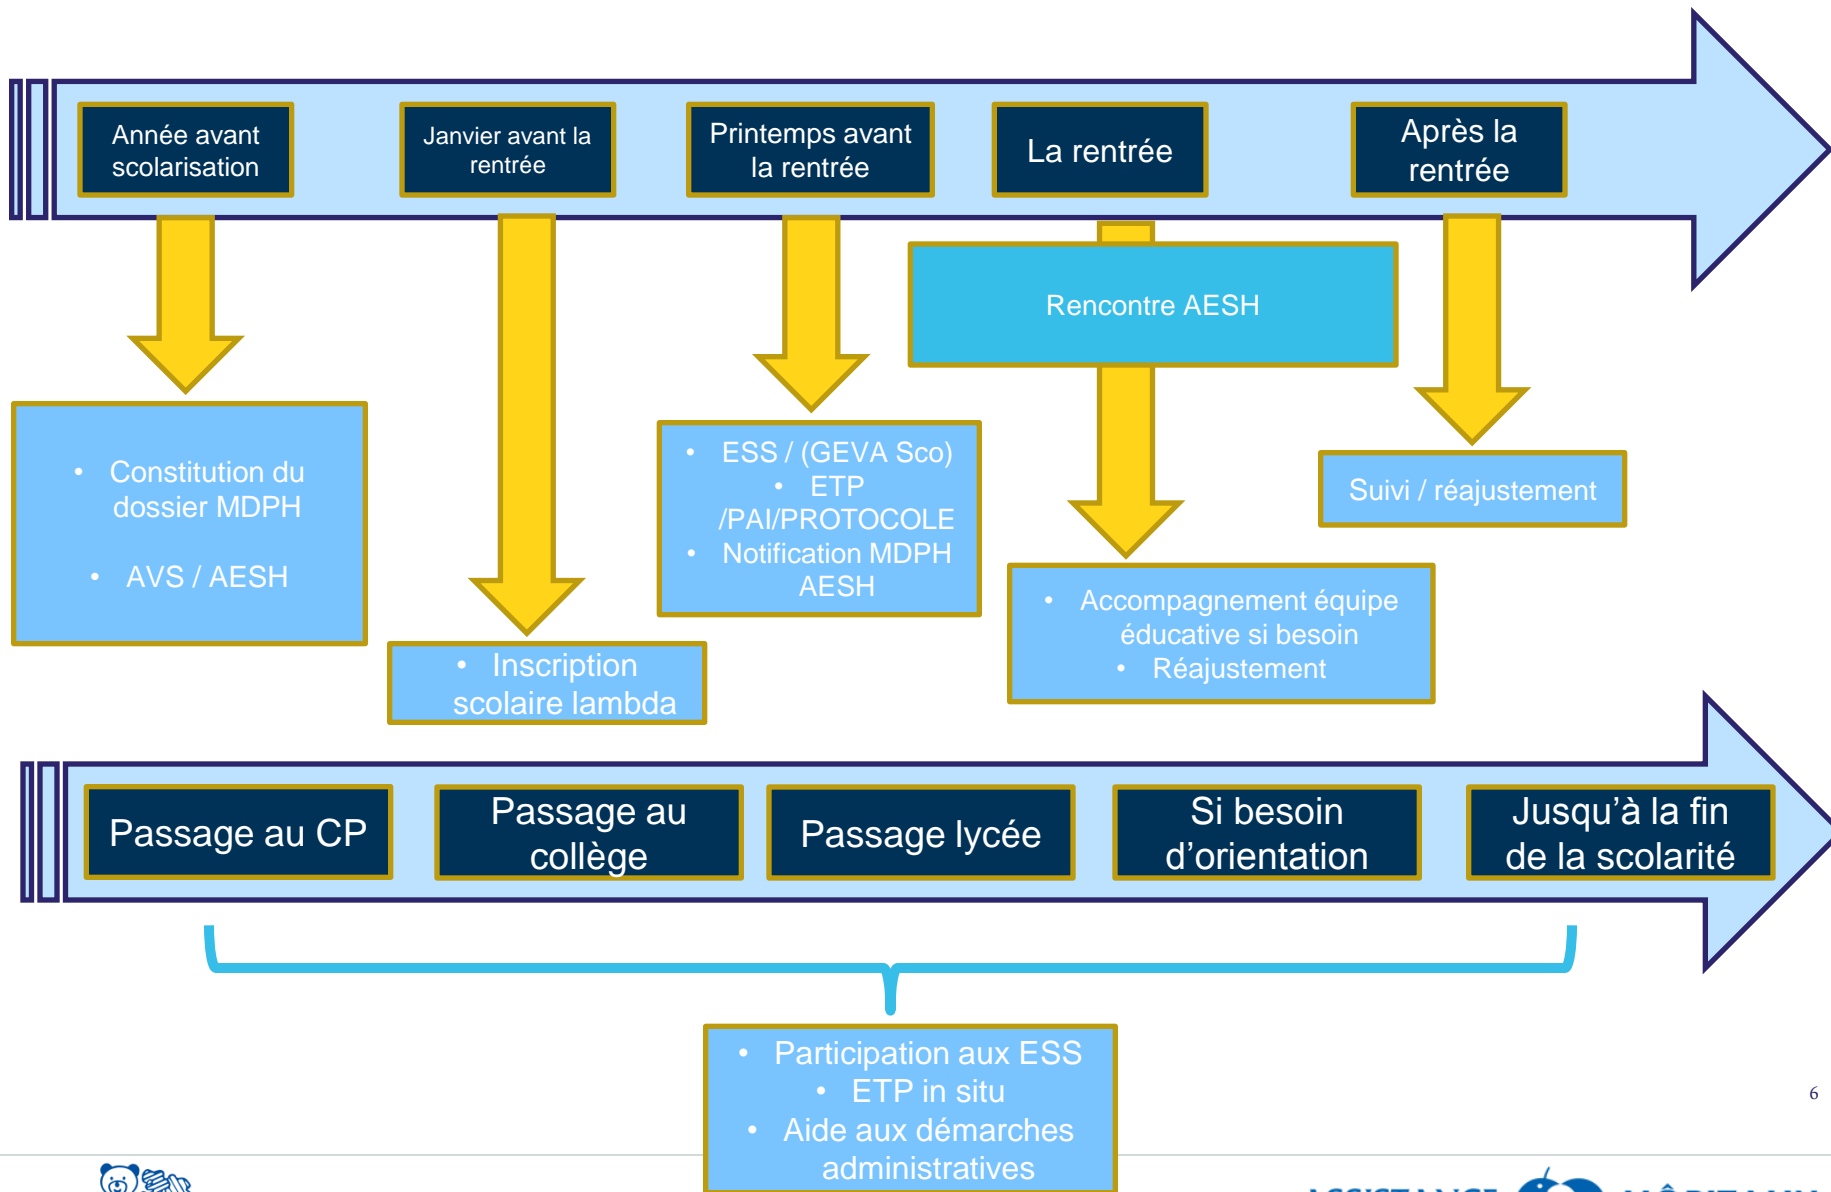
Année avant scolarisation

Janvier avant la rentrée

Printemps avant la rentrée

La rentrée

Après la rentrée

Rencontre AESH

• Constitution du dossier MDPH
• AVS / AESH

• Inscription scolaire lambda

• ESS / (GEVA Sco)
• ETP /PAI/PROTOCOLE
• Notification MDPH AESH

• Accompagnement équipe éducative si besoin
• Réajustement

Suivi / réajustement

Passage au CP

Passage au collège

Passage lycée

Si besoin d'orientation

Jusqu'à la fin de la scolarité

• Participation aux ESS
• ETP in situ
• Aide aux démarches administratives

6